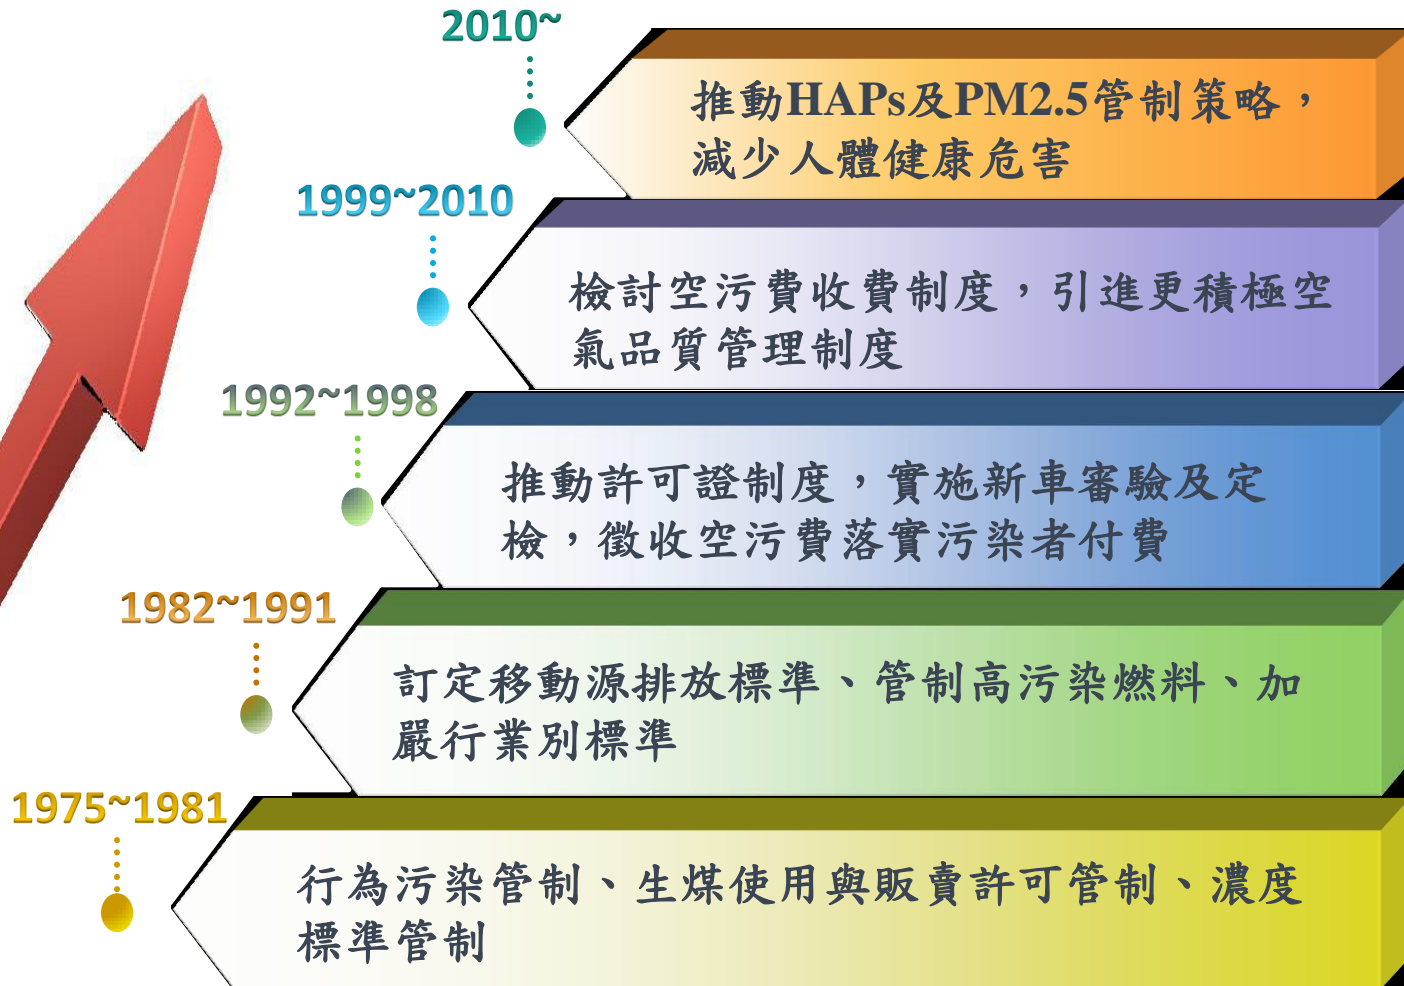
2010~

推動HAPs及PM2.5管制策略，減少人體健康危害

1999~2010

檢討空污費收費制度，引進更積極空氣品質管理制度

1992~1998

推動許可證制度，實施新車審驗及定檢，徵收空污費落實污染者付費

1982~1991

訂定移動源排放標準、管制高污染燃料、加嚴行業別標準

1975~1981

行為污染管制、生煤使用與販賣許可管制、濃度標準管制